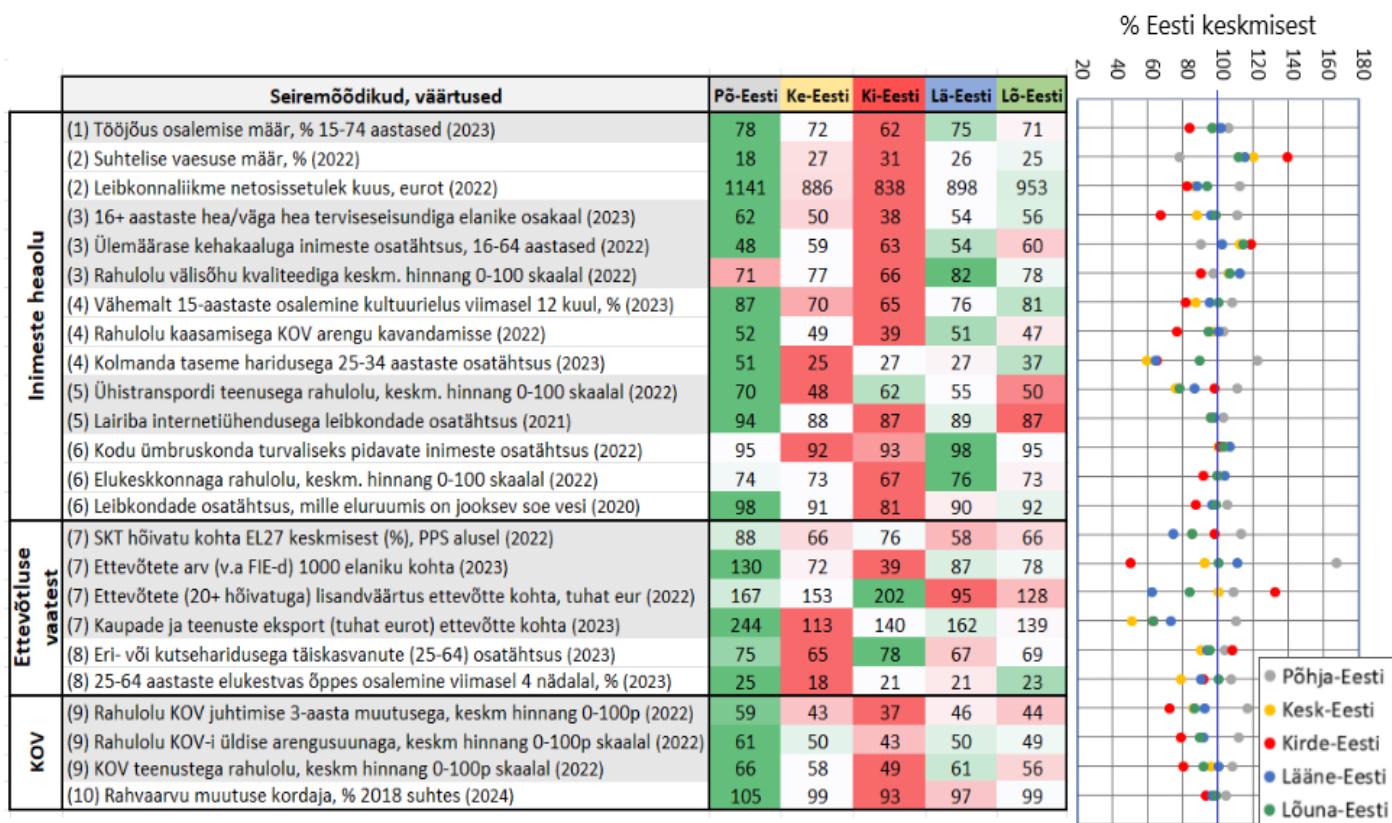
| | Seiremõõdikud, väärtused | Põ-Eesti | Ke-Eesti | Ki-Eesti | Lä-Eesti | Lõ-Eesti |
|---|---|---|---|---|---|---|
| Inimeste heaolu | (1) Tööjõus osalemise määr, % 15-74 aastased (2023) | 78 | 72 | 62 | 75 | 71 |
| | (2) Suhtelise vaesuse määr, % (2022) | 18 | 27 | 31 | 26 | 25 |
| | (2) Leibkonnaliikme netosissetulek kuus, eurot (2022) | 1141 | 886 | 838 | 898 | 953 |
| | (3) 16+ aastaste hea/väga hea terviseseisundiga elanike osakaal (2023) | 62 | 50 | 38 | 54 | 56 |
| | (3) Ülemäärase kehakaaluga inimeste osatähtsus, 16-64 aastased (2022) | 48 | 59 | 63 | 54 | 60 |
| | (3) Rahulolu välisõhu kvaliteediga keskm. hinnang 0-100 skaalal (2022) | 71 | 77 | 66 | 82 | 78 |
| | (4) Vähemalt 15-aastaste osalemine kultuurielus viimasel 12 kuul, % (2023) | 87 | 70 | 65 | 76 | 81 |
| | (4) Rahulolu kaasamisega KOV arengu kavandamisse (2022) | 52 | 49 | 39 | 51 | 47 |
| | (4) Kolmanda taseme haridusega 25-34 aastaste osatähtsus (2023) | 51 | 25 | 27 | 27 | 37 |
| | (5) Ühistranspordi teenusega rahulolu, keskm. hinnang 0-100 skaalal (2022) | 70 | 48 | 62 | 55 | 50 |
| | (5) Lairiba internetiühendusega leibkondade osatähtsus (2021) | 94 | 88 | 87 | 89 | 87 |
| | (6) Kodu ümbruskonda turvaliseks pidavate inimeste osatähtsus (2022) | 95 | 92 | 93 | 98 | 95 |
| | (6) Elukeskkonnaga rahulolu, keskm. hinnang 0-100 skaalal (2022) | 74 | 73 | 67 | 76 | 73 |
| | (6) Leibkondade osatähtsus, mille eluruumis on jooksev soe vesi (2020) | 98 | 91 | 81 | 90 | 92 |
| Ettevõtluse vaatest | (7) SKT hõivatu kohta EL27 keskmisest (%), PPS alusel (2022) | 88 | 66 | 76 | 58 | 66 |
| | (7) Ettevõtete arv (v.a FIE-d) 1000 elaniku kohta (2023) | 130 | 72 | 39 | 87 | 78 |
| | (7) Ettevõtete (20+ hõivatuga) lisandväärtus ettevõtte kohta, tuhat eur (2022) | 167 | 153 | 202 | 95 | 128 |
| | (7) Kaupade ja teenuste eksport (tuhat eurot) ettevõtte kohta (2023) | 244 | 113 | 140 | 162 | 139 |
| | (8) Eri- või kutseharidusega täiskasvanute (25-64) osatähtsus (2023) | 75 | 65 | 78 | 67 | 69 |
| | (8) 25-64 aastaste elukestvas õppes osalemine viimasel 4 nädalal, % (2023) | 25 | 18 | 21 | 21 | 23 |
| KOV | (9) Rahulolu KOV juhtimise 3-aasta muutusega, keskm hinnang 0-100p (2022) | 59 | 43 | 37 | 46 | 44 |
| | (9) Rahulolu KOV-i üldise arengusuunaga, keskm hinnang 0-100p skaalal (2022) | 61 | 50 | 43 | 50 | 49 |
| | (9) KOV teenustega rahulolu, keskm hinnang 0-100p skaalal (2022) | 66 | 58 | 49 | 61 | 56 |
| | (10) Rahvaarvu muutuse kordaja, % 2018 suhtes (2024) | 105 | 99 | 93 | 97 | 99 |

% Eesti keskmisest

20 40 60 80 100 120 140 160 180

Põhja-Eesti
Kesk-Eesti
Kirde-Eesti
Lääne-Eesti
Lõuna-Eesti